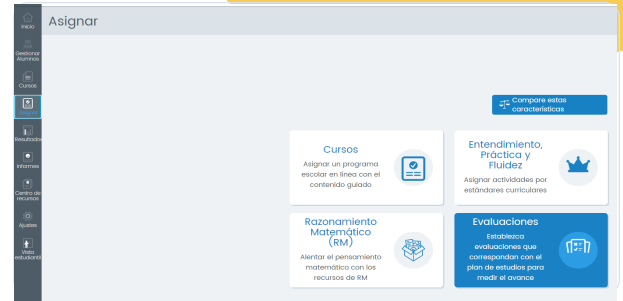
Inicio
Gestionar Alumnos
Cursos
Asignar
Resultados
Informes
Centro de recursos
Ajustes
Vista estudiante

Asignar

Compare estas características

Cursos
Asignar un programa escolar en línea con el contenido guiado

Entendimiento, Práctica y Fluidez
Asignar actividades por estándares curriculares

Razonamiento Matemático (RM)
Alentar el pensamiento matemático con los recursos de RM

Evaluaciones
Establezca evaluaciones que correspondan con el plan de estudios para medir el avance